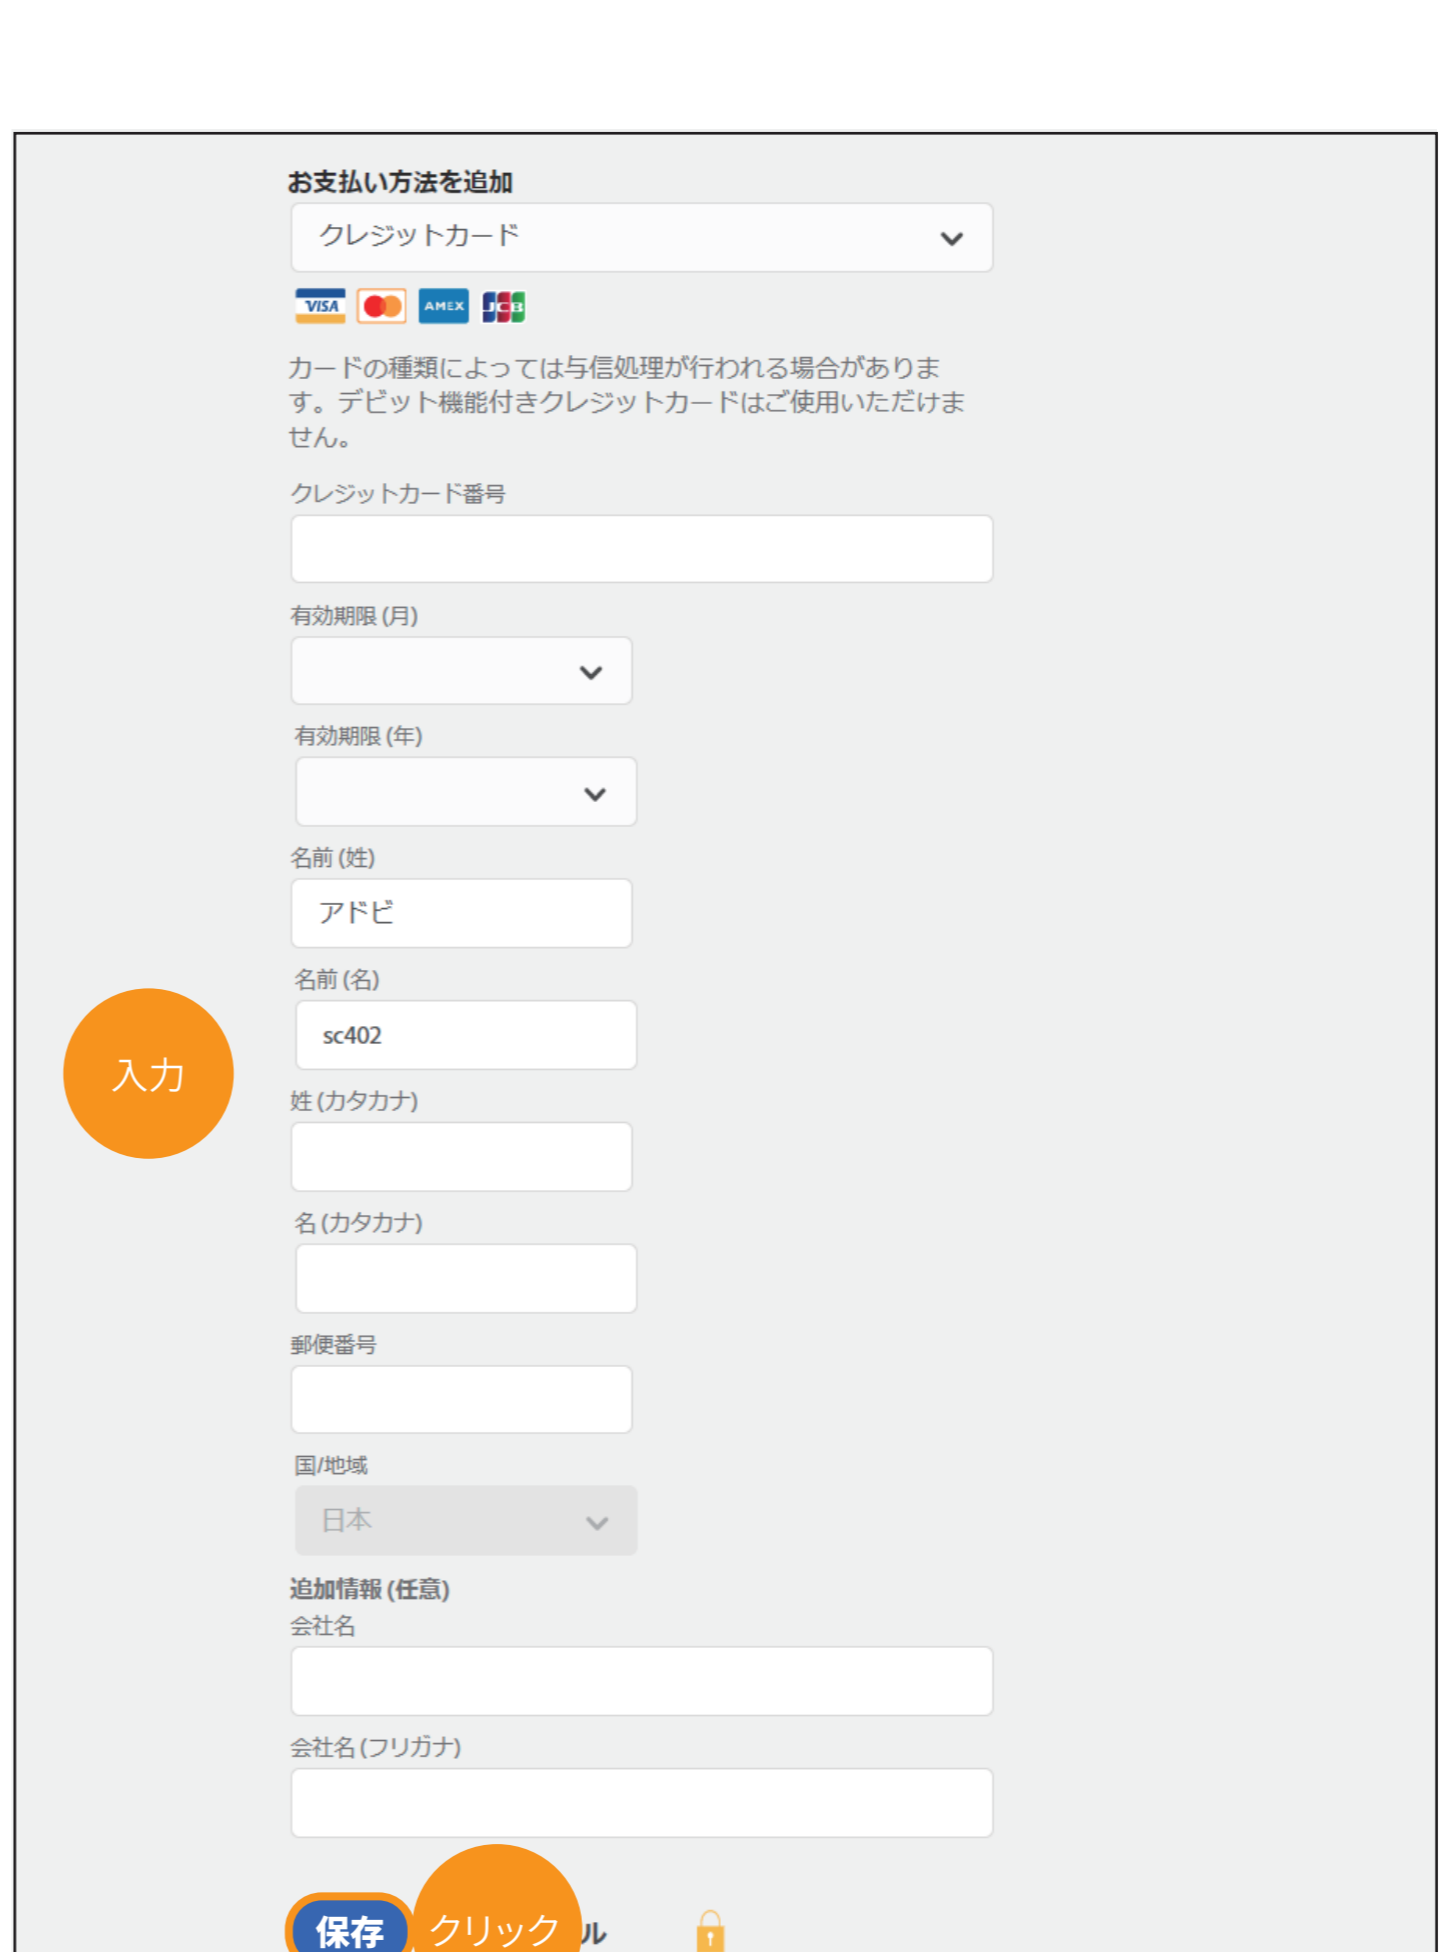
お支払い方法を追加

クレジットカード

VISA AMEX JCB

カードの種類によっては与信処理が行われる場合があります。デビット機能付きクレジットカードはご使用いただけません。

クレジットカード番号

有効期限 (月)

有効期限 (年)

名前 (姓)

アドビ

名前 (名)

sc402

入力

姓 (カタカナ)

名 (カタカナ)

郵便番号

国/地域

日本

追加情報 (任意)

会社名

会社名 (フリガナ)

保存

クリック

ル